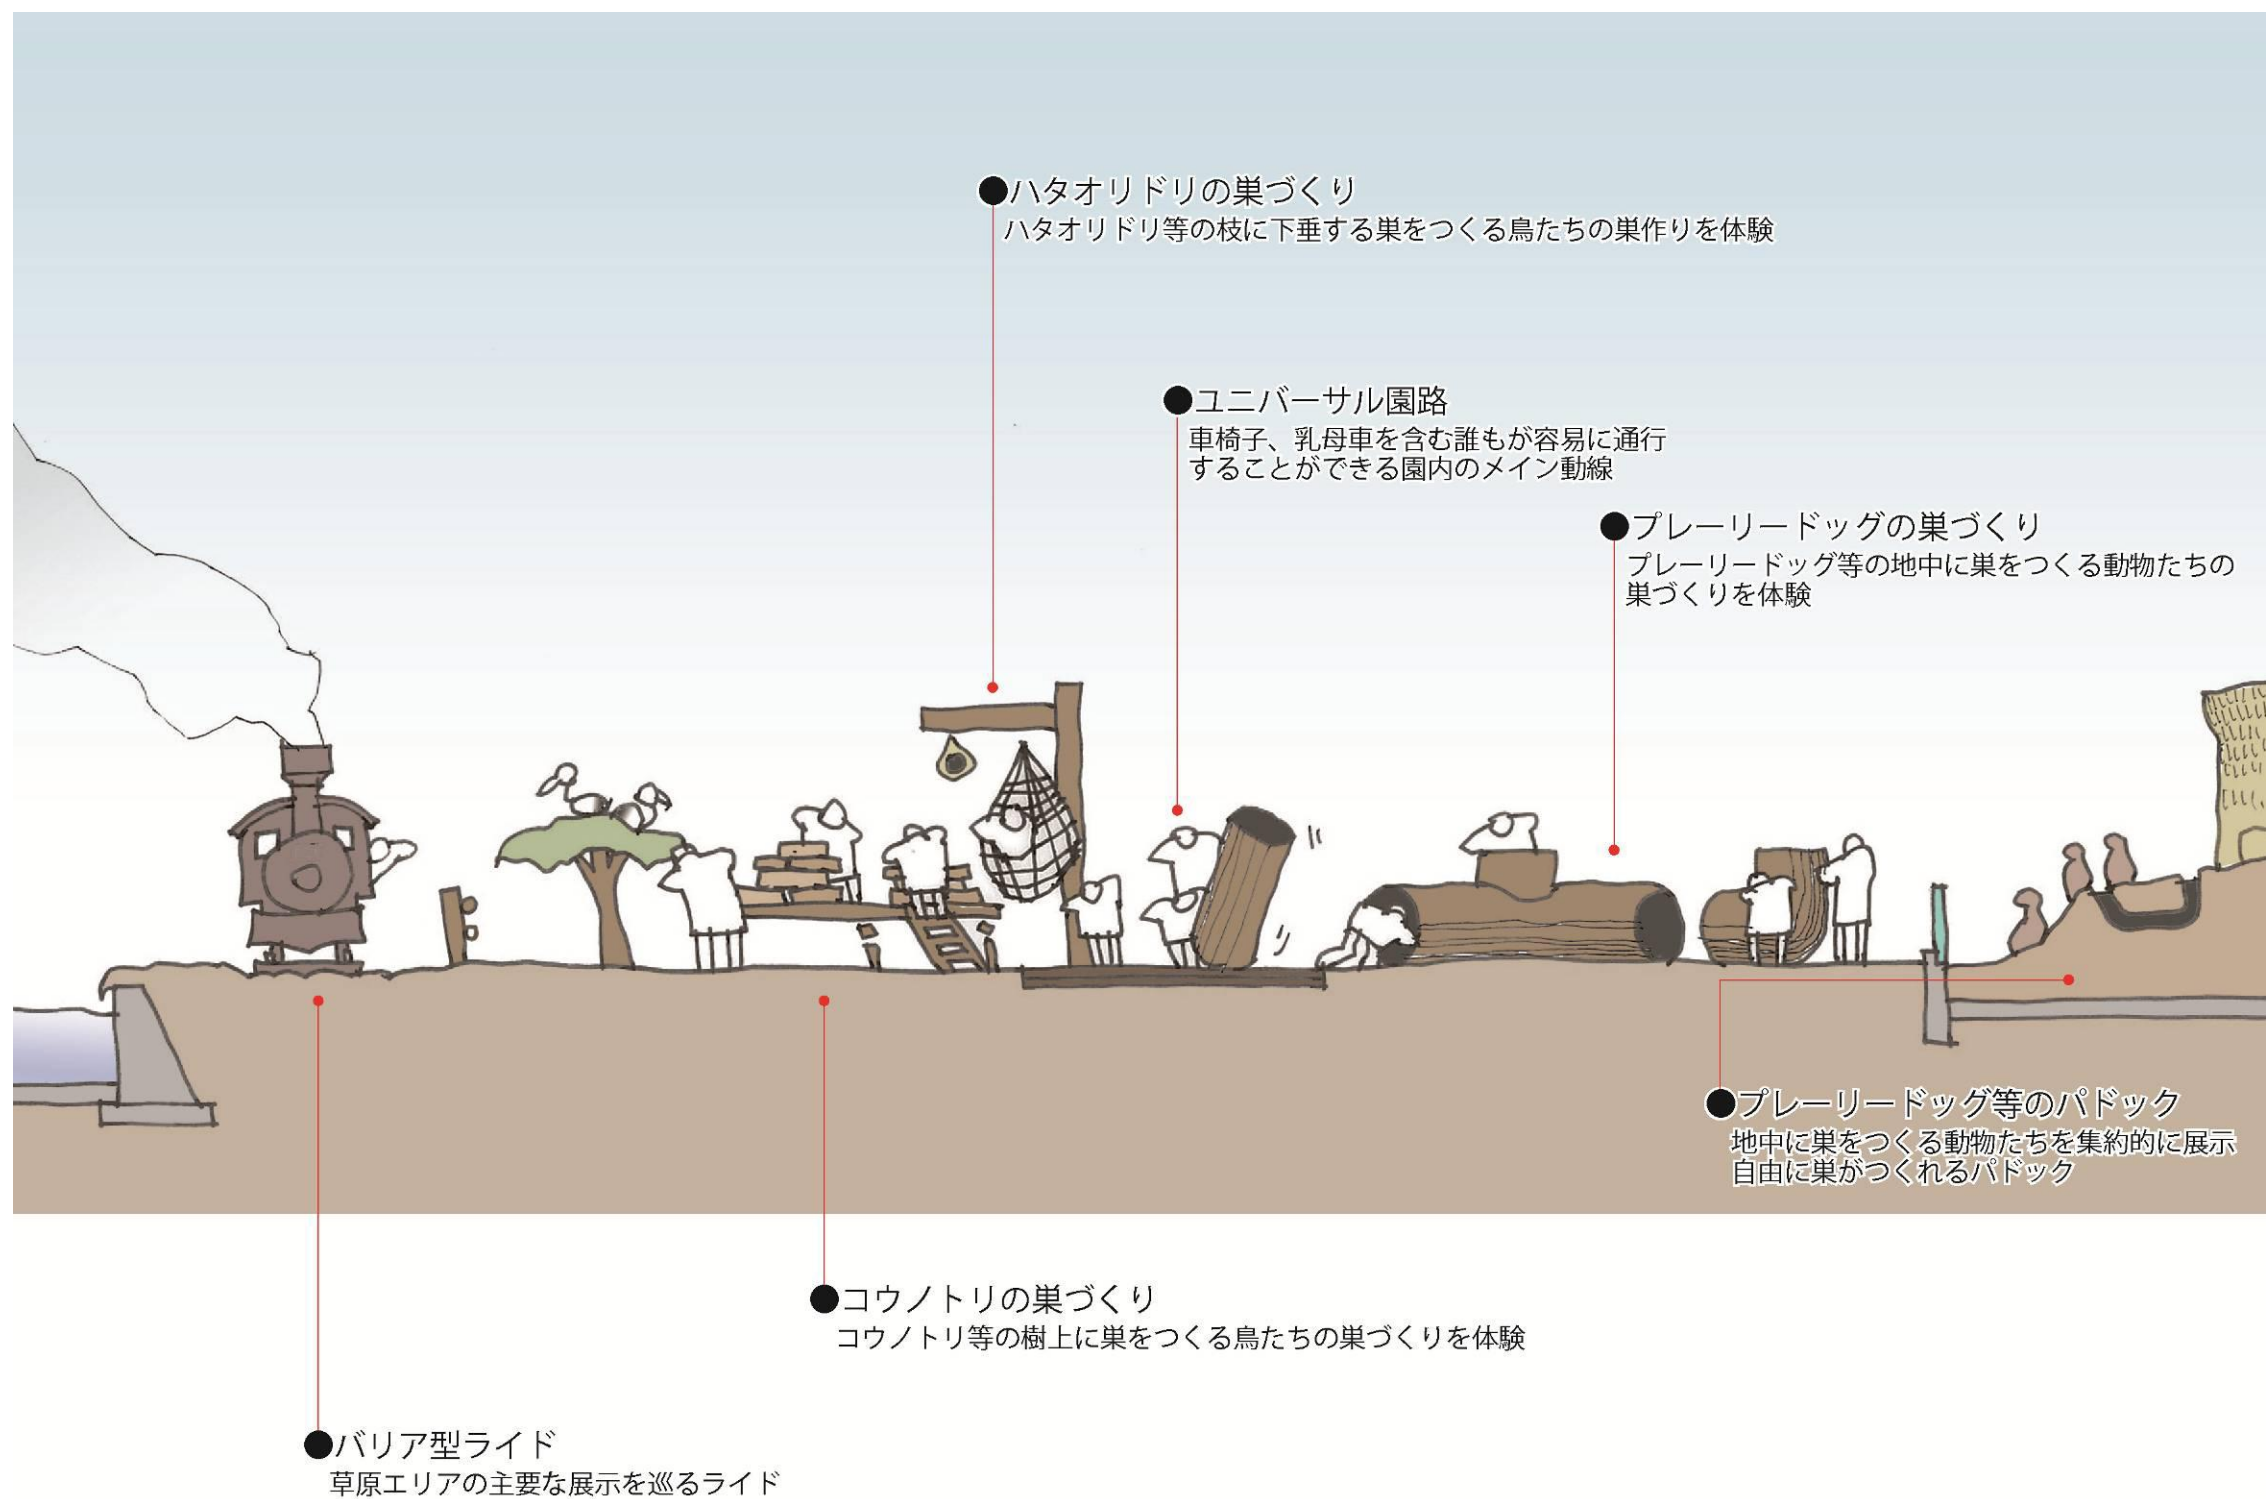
●ハタオリドリの巣づくり
ハタオリドリ等の枝に下垂する巣をつくる鳥たちの巣作りを体験

●ユニバーサル園路
車椅子、乳母車を含む誰もが容易に通行することができる園内のメイン動線

●プレーリードッグの巣づくり
プレーリードッグ等の地中に巣をつくる動物たちの巣づくりを体験

●プレーリードッグ等のパドック
地中に巣をつくる動物たちを集約的に展示
自由に巣がつくれるパドック

●コウノトリの巣づくり
コウノトリ等の樹上に巣をつくる鳥たちの巣づくりを体験

●バリア型ライド
草原エリアの主要な展示を巡るライド